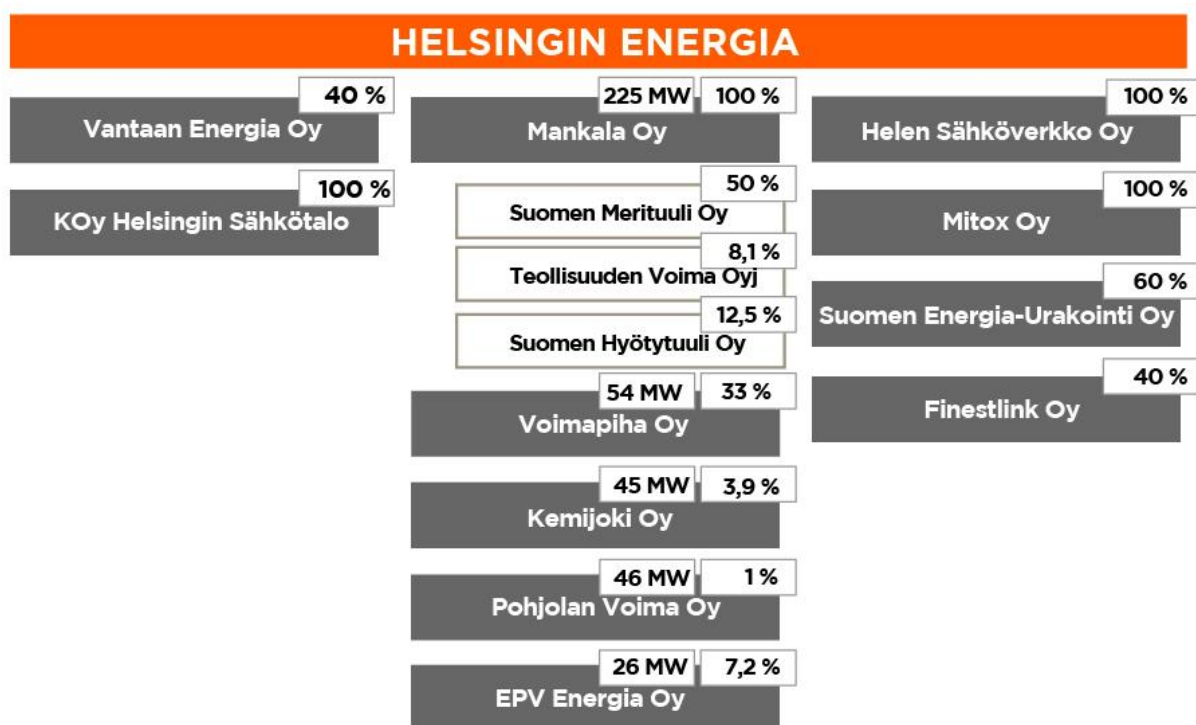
HELSINGIN ENERGIA

40 %
Vantaan Energia Oy

100 %
KOy Helsingin Sähkötalo

225 MW 100 %
Mankala Oy

50 %
Suomen Merituuli Oy

8,1 %
Teollisuuden Voima Oyj

12,5 %
Suomen Hyötytuuli Oy

54 MW 33 %
Voimapiha Oy

45 MW 3,9 %
Kemijoki Oy

46 MW 1 %
Pohjolan Voima Oy

26 MW 7,2 %
EPV Energia Oy

100 %
Helen Sähköverkko Oy

100 %
Mitox Oy

60 %
Suomen Energia-Urakointi Oy

40 %
Finestlink Oy